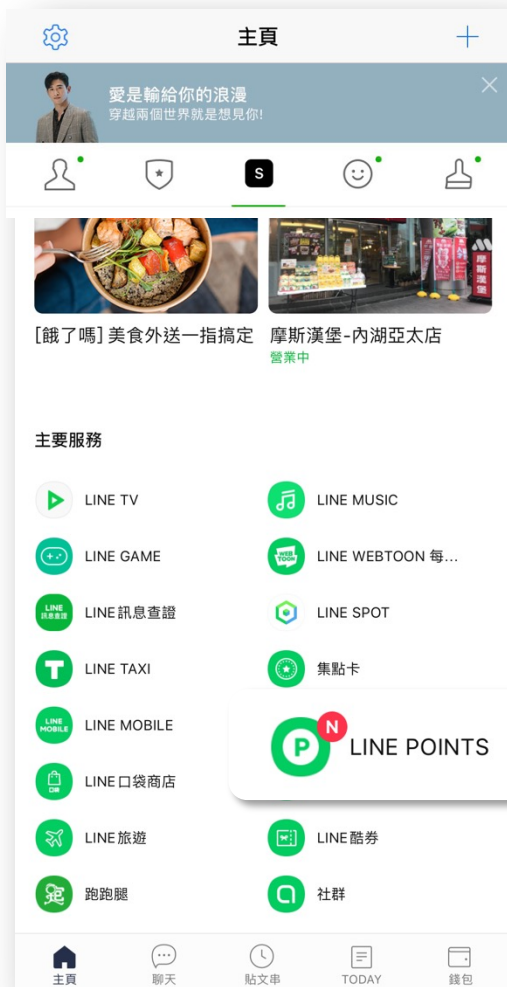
主頁

愛是輸給你的浪漫
穿越兩個世界就是想見你!

S

[餓了嗎] 美食外送一指搞定

摩斯漢堡-內湖亞太店
營業中

主要服務

LINE TV
LINE MUSIC
LINE GAME
LINE WEBTOON 每...
LINE訊息查證
LINE SPOT
LINE TAXI
集點卡
LINE MOBILE
N
LINE POINTS
LINE口袋商店
LINE旅遊
LINE酷券
跑跑腿
社群

主頁
聊天
貼文串
TODAY
錢包